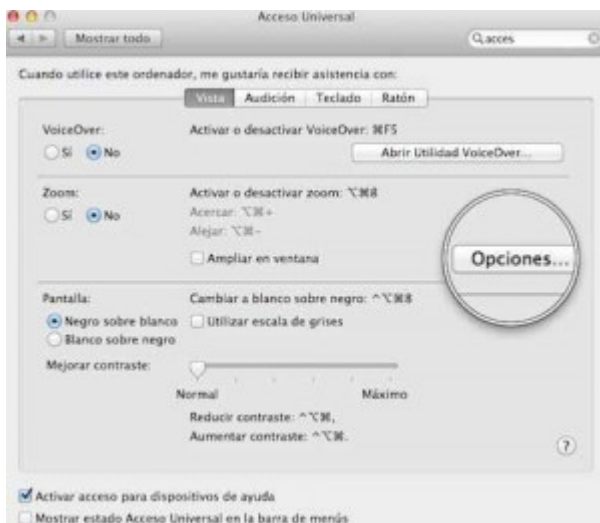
Acceso Universal

Mostrar todo

acces

Cuando utilice este ordenador, me gustaría recibir asistencia con:

Vista | Audición | Teclado | Ratón

VoiceOver:
Sí No

Activar o desactivar VoiceOver: ⌘F5

Abrir Utilidad VoiceOver...

Zoom:
Sí No

Activar o desactivar zoom: ⌥⌘8
Acercar: ⌥⌘+
Alejar: ⌥⌘−

Ampliar en ventana

Opciones...

Pantalla:
Negro sobre blanco
Blanco sobre negro

Cambiar a blanco sobre negro: ^⌥⌘8
Utilizar escala de grises

Mejorar contraste:

Normal
Máximo

Reducir contraste: ^⌥⌘,
Aumentar contraste: ^⌥⌘.

?

Activar acceso para dispositivos de ayuda
Mostrar estado Acceso Universal en la barra de menús